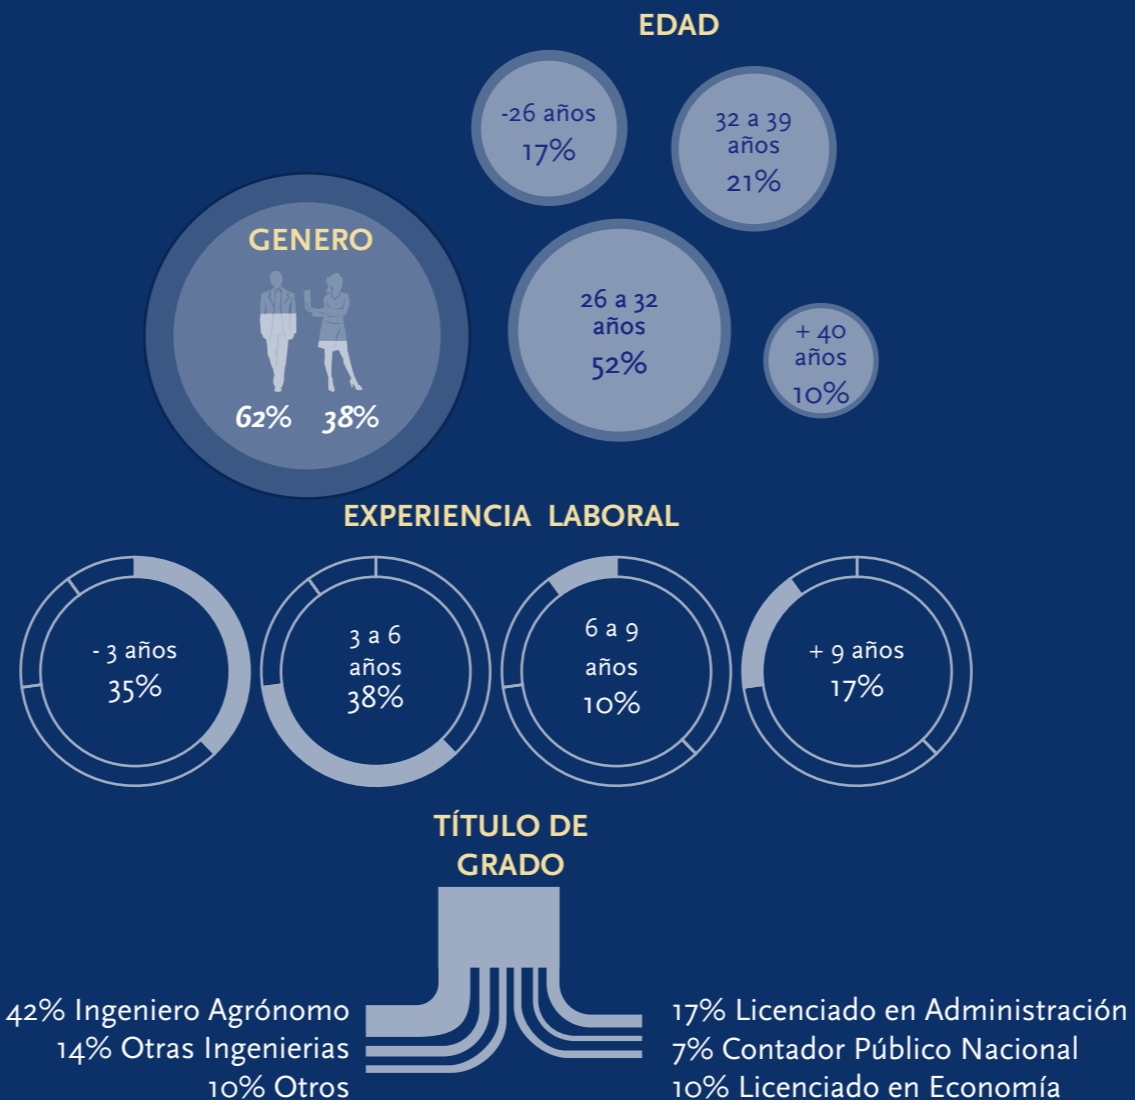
EDAD

-26 años
17%

32 a 39
años
21%

GENERO

62% 38%

26 a 32
años
52%

+ 40
años
10%

EXPERIENCIA LABORAL

- 3 años
35%

3 a 6
años
38%

6 a 9
años
10%

+ 9 años
17%

TÍTULO DE GRADO

42% Ingeniero Agrónomo
14% Otras Ingenierias
10% Otros

17% Licenciado en Administración
7% Contador Público Nacional
10% Licenciado en Economía